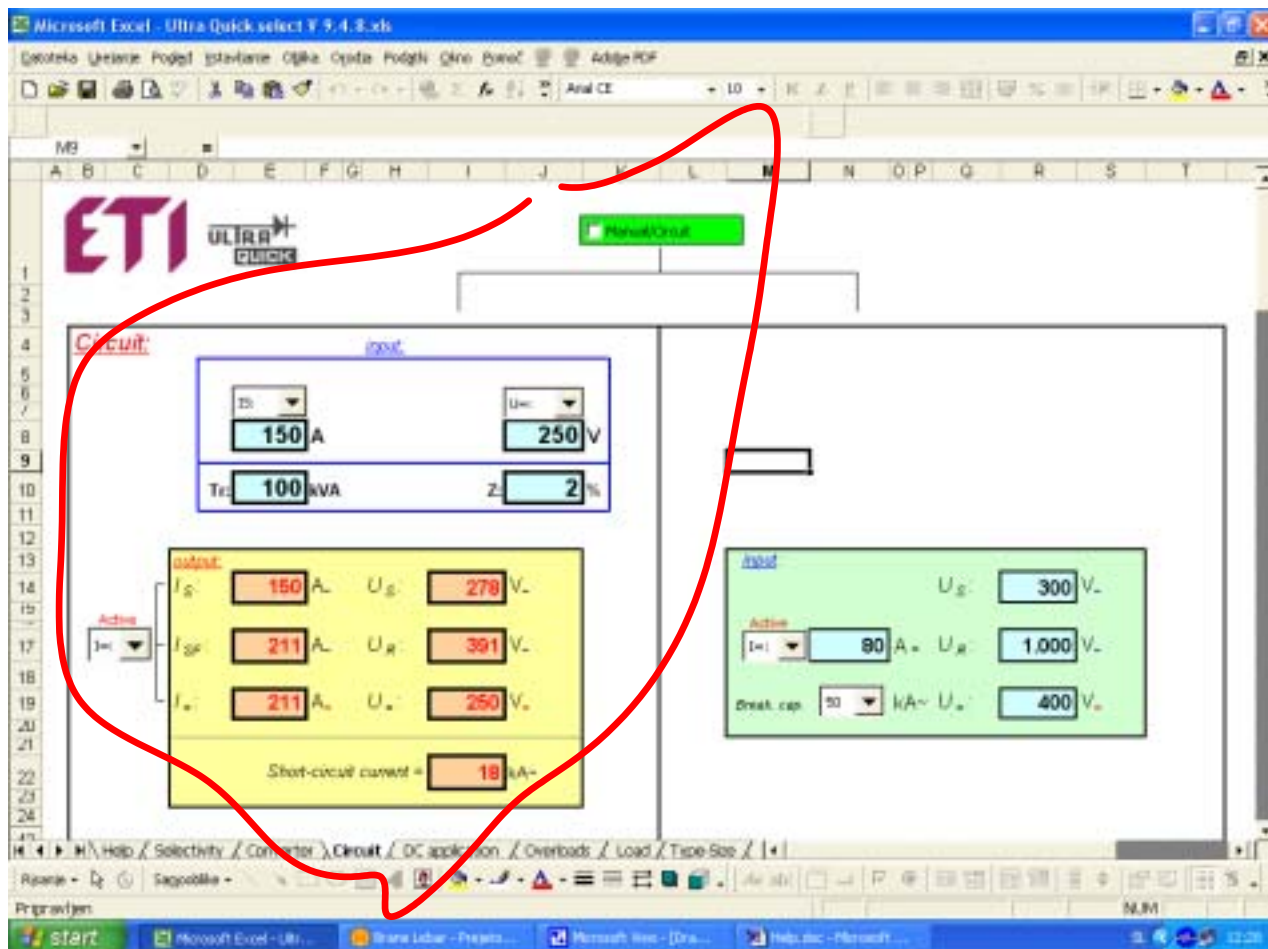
Microsoft Excel - Ultra Quick select V 9.4.8.xls

Datoteka Urejanje Pogled Vstavljanje Oblika Orodja Podatki Okno Pomoč Adobe PDF

Arial CE 10

M9

A B C D E F G H I J K L M N O P Q R S T

ETI ULTRA QUICK

Manual/Circuit

Circuit:

input:

I1: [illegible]

U=: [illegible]

150 A

250 V

Tr: 100 kVA

Z: 2 %

output:

Active

I=:

$I_S$: 150 A. $U_S$: 278 V.

$I_{SR}$: 211 A. $U_R$: 391 V.

$I_n$: 211 A. $U_n$: 250 V.

Short-circuit current = 18 kA~

input

$U_S$: 300 V.

Active

I=: 80 A. $U_R$: 1.000 V.

Break. cap. 50 kA~ $U_n$: 400 V.

Help / Selectivity / Converter / Circuit / DC application / Overloads / Load / Type-Size /

Risanje Samooblike

Pripravljen

NUM

start Microsoft Excel - Ultr... Brane Lebar - Prejeto... Microsoft Visio - [Dra... Help.doc - Microsoft ...

12:20